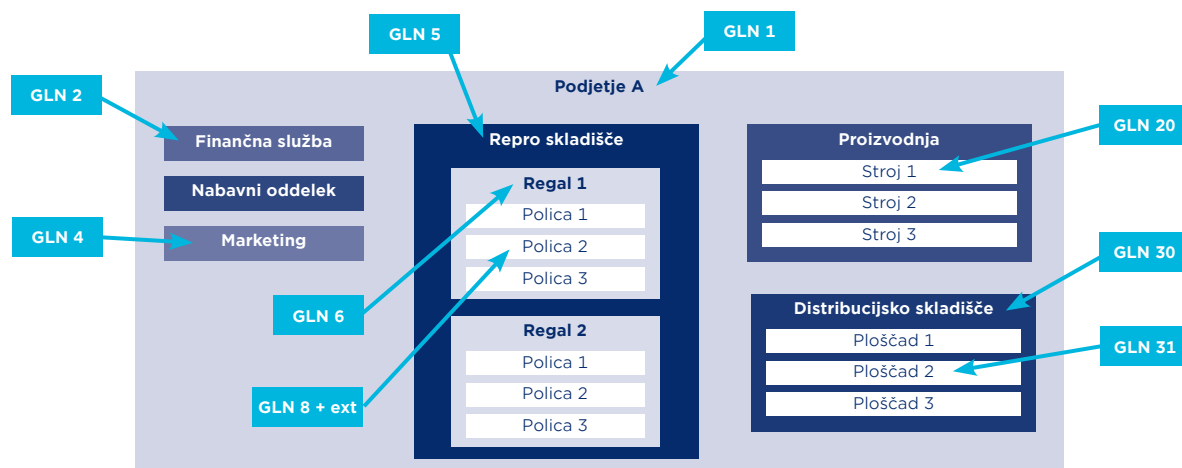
GLN 5

GLN 1

Podjetje A

GLN 2

Finančna služba

Nabavni oddelek

GLN 4

Marketing

Repro skladišče

Regal 1

Polica 1

Polica 2

Polica 3

Regal 2

Polica 1

Polica 2

Polica 3

GLN 6

GLN 8 + ext

Proizvodnja

GLN 20

Stroj 1

Stroj 2

Stroj 3

GLN 30

Distribucijsko skladišče

Ploščad 1

Ploščad 2

Ploščad 3

GLN 31